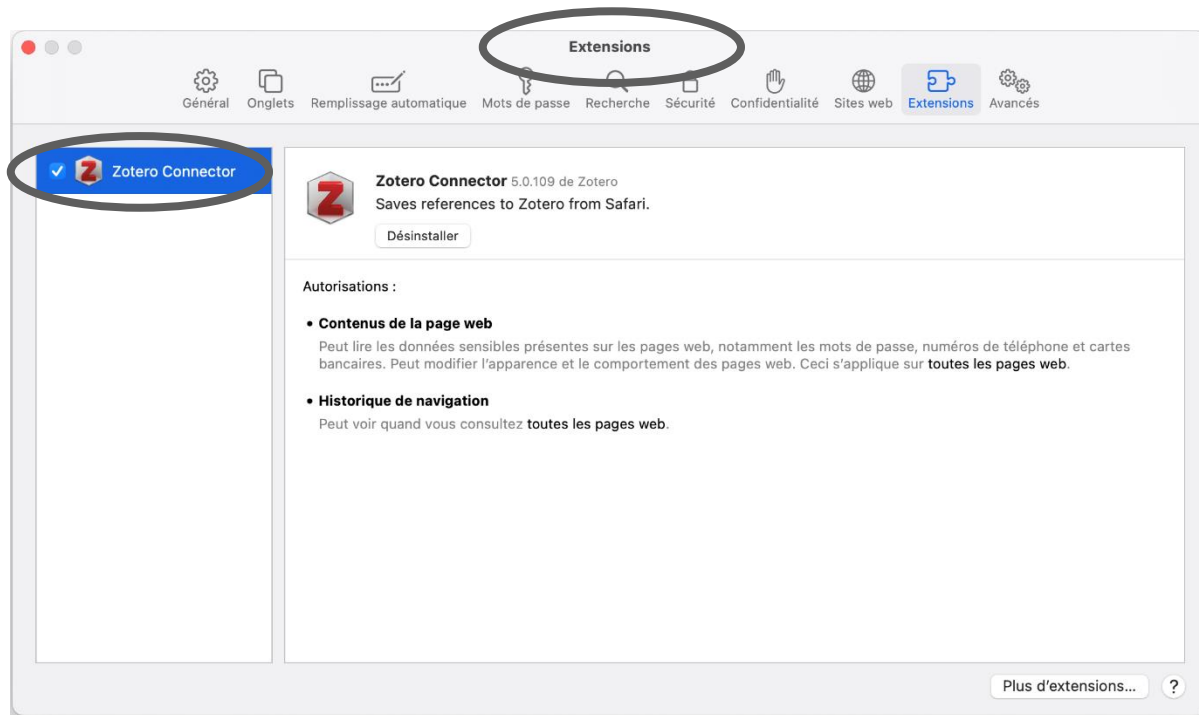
Extensions

Général Onglets Remplissage automatique Mots de passe Recherche Sécurité Confidentialité Sites web Extensions Avancés

Zotero Connector

Zotero Connector 5.0.109 de Zotero
Saves references to Zotero from Safari.
Désinstaller

Autorisations :

• Contenus de la page web
Peut lire les données sensibles présentes sur les pages web, notamment les mots de passe, numéros de téléphone et cartes bancaires. Peut modifier l'apparence et le comportement des pages web. Ceci s'applique sur toutes les pages web.

• Historique de navigation
Peut voir quand vous consultez toutes les pages web.

Plus d'extensions…
?